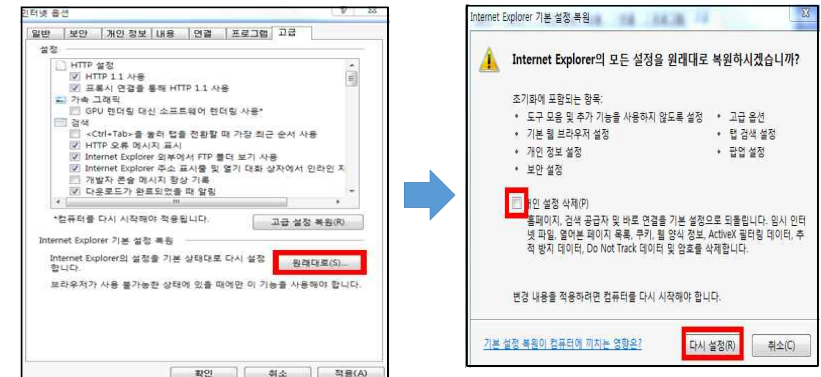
인터넷 옵션

일반 | 보안 | 개인 정보 | 내용 | 연결 | 프로그램 | 고급

설정

HTTP 설정
HTTP 1.1 사용
프록시 연결을 통해 HTTP 1.1 사용
가속 그래픽
GPU 렌더링 대신 소프트웨어 렌더링 사용*
검색
<Ctrl+Tab>을 눌러 탭을 전환할 때 가장 최근 순서 사용
HTTP 오류 메시지 표시
Internet Explorer 외부에서 FTP 폴더 보기 사용
Internet Explorer 주소 표시줄 및 열기 대화 상자에서 인라인 자
개발자 콘솔 메시지 항상 기록
다운로드가 완료되었을 때 알림

*컴퓨터를 다시 시작해야 적용됩니다.

고급 설정 복원(R)

Internet Explorer 기본 설정 복원

Internet Explorer의 설정을 기본 상태대로 다시 설정합니다.

원래대로(S)...

브라우저가 사용 불가능한 상태에 있을 때에만 이 기능을 사용해야 합니다.

확인 | 취소 | 적용(A)

Internet Explorer 기본 설정 복원

Internet Explorer의 모든 설정을 원래대로 복원하시겠습니까?

초기화에 포함되는 항목:
• 도구 모음 및 추가 기능을 사용하지 않도록 설정
• 기본 웹 브라우저 설정
• 개인 정보 설정
• 보안 설정
• 고급 옵션
• 탭 검색 설정
• 팝업 설정

개인 설정 삭제(P)
홈페이지, 검색 공급자 및 바로 연결을 기본 설정으로 되돌립니다. 임시 인터넷 파일, 열어본 페이지 목록, 쿠키, 웹 양식 정보, ActiveX 필터링 데이터, 추적 방지 데이터, Do Not Track 데이터 및 암호를 삭제합니다.

변경 내용을 적용하려면 컴퓨터를 다시 시작해야 합니다.

기본 설정 복원이 컴퓨터에 끼치는 영향은?

다시 설정(R) | 취소(C)